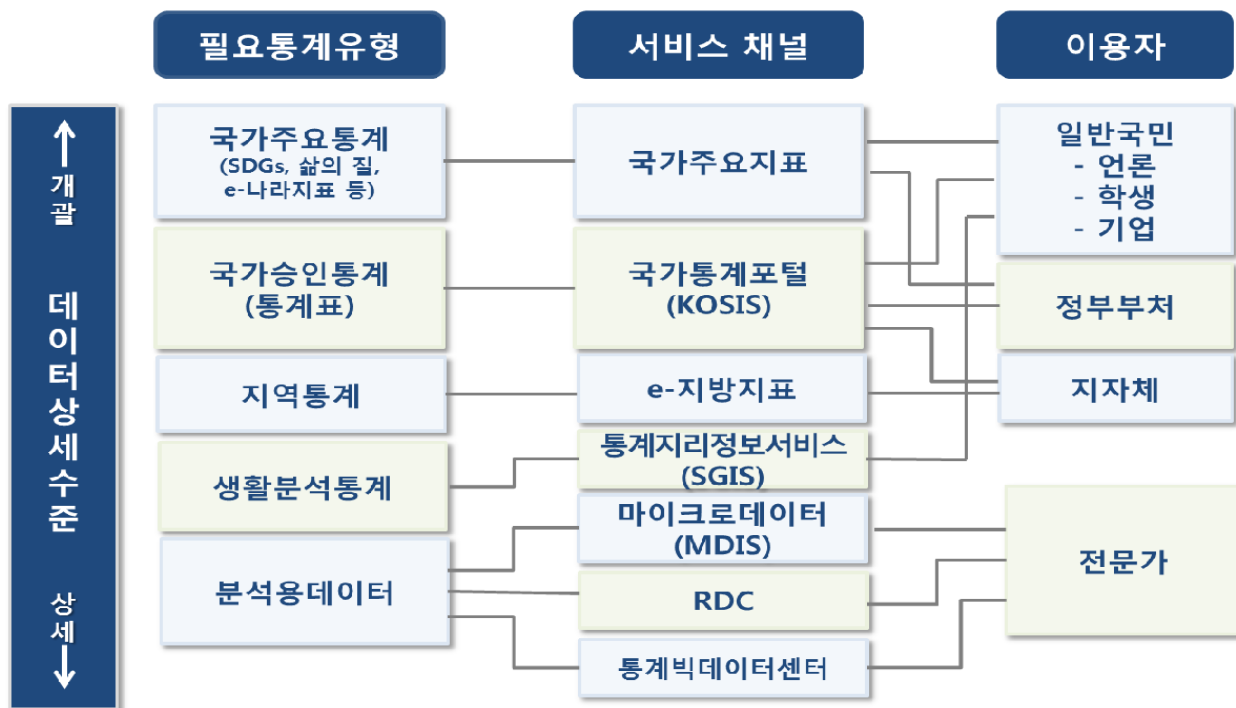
필요통계유형

서비스 채널

이용자

↑ 개괄

데이터상세수준

상세 ↓

국가주요통계 (SDGs, 삶의 질, e-나라지표 등)

국가승인통계 (통계표)

지역통계

생활분석통계

분석용데이터

국가주요지표

국가통계포털 (KOSIS)

e-지방지표

통계지리정보서비스 (SGIS)

마이크로데이터 (MDIS)

RDC

통계빅데이터센터

일반국민
- 언론
- 학생
- 기업

정부부처

지자체

전문가